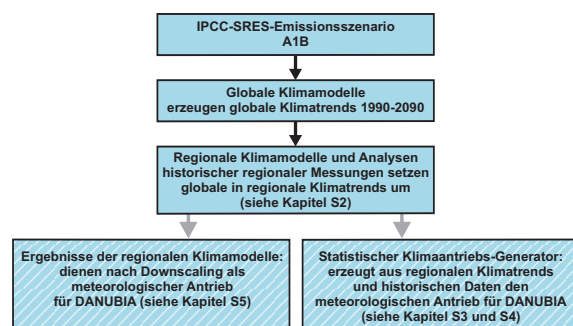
IPCC-SRES-Emissionsszenario
A1B

Globale Klimamodelle
erzeugen globale Klimatrends 1990-2090

Regionale Klimamodelle und Analysen
historischer regionaler Messungen setzen
globale in regionale Klimatrends um
(siehe Kapitel S2)

Ergebnisse der regionalen Klimamodelle:
dienen nach Downscaling als
meteorologischer Antrieb
für DANUBIA (siehe Kapitel S5)

Statistischer Klimaantriebs-Generator:
erzeugt aus regionalen Klimatrends
und historischen Daten den
meteorologischen Antrieb für DANUBIA
(siehe Kapitel S3 und S4)